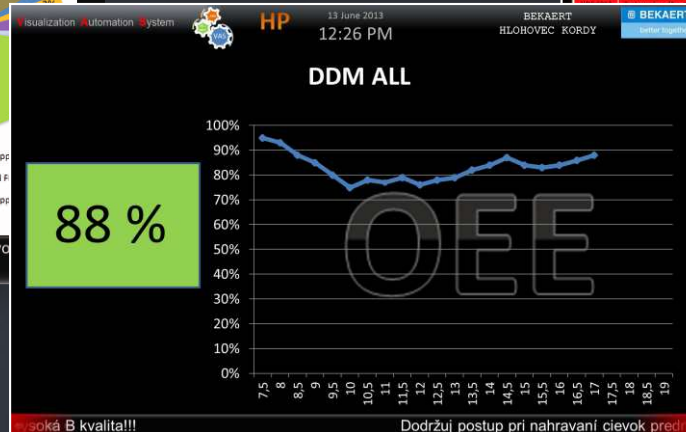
Visualization Automation System VAS HP 13 June 2013 12:26 PM BEKAERT HLOHOVEC KORDY BEKAERT better together

DDM ALL

88 %

100%
90%
80%
70%
60%
50%
40%
30%
20%
10%
0%

7,5 8 8,5 9 9,5 10 10,5 11 11,5 12 12,5 13 13,5 14 14,5 15 15,5 16 16,5 17 17,5 18 18,5 19

OEE

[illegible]soká B kvalita!!! Dodržuj postup pri nahravaní cievok predn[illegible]